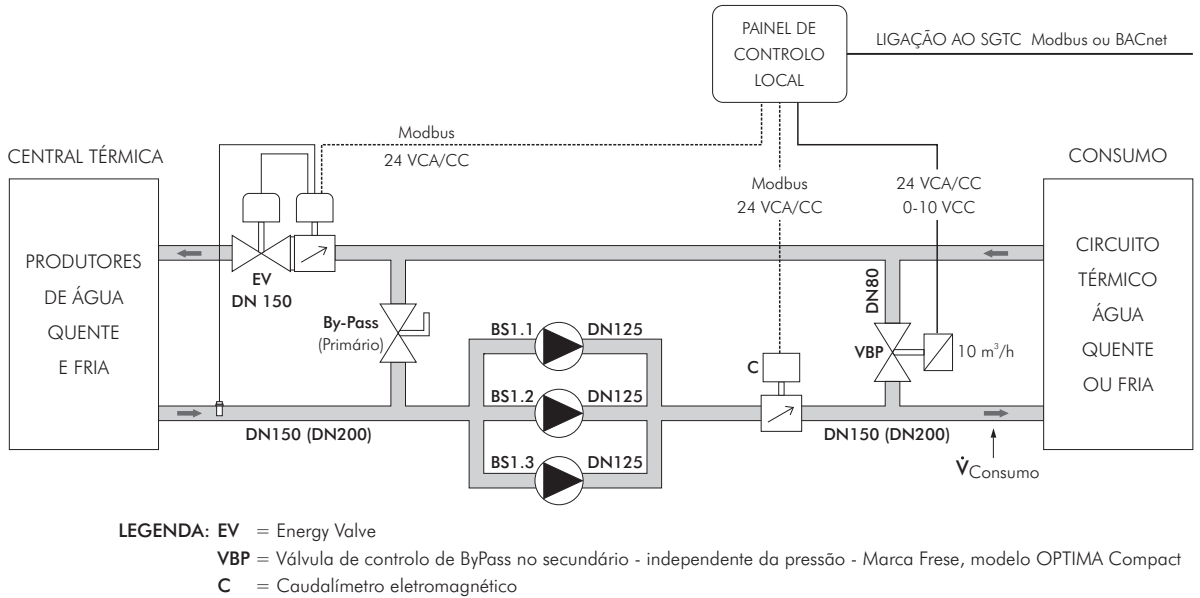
PAINEL DE CONTROLO LOCAL

LIGAÇÃO AO SGTC Modbus ou BACnet

Modbus
24 VCA/CC

CENTRAL TÉRMICA

CONSUMO

Modbus
24 VCA/CC

24 VCA/CC
0-10 VCC

PRODUTORES DE ÁGUA QUENTE E FRIA

EV
DN 150

By-Pass
(Primário)

BS1.1 DN125

BS1.2 DN125

BS1.3 DN125

C

DN80

VBP

10 m$^3$/h

CIRCUITO TÉRMICO ÁGUA QUENTE OU FRIA

DN150 (DN200)

DN150 (DN200)

$\dot{V}_{Consumo}$

LEGENDA: EV = Energy Valve
VBP = Válvula de controlo de ByPass no secundário - independente da pressão - Marca Frese, modelo OPTIMA Compact
C = Caudalímetro eletromagnético